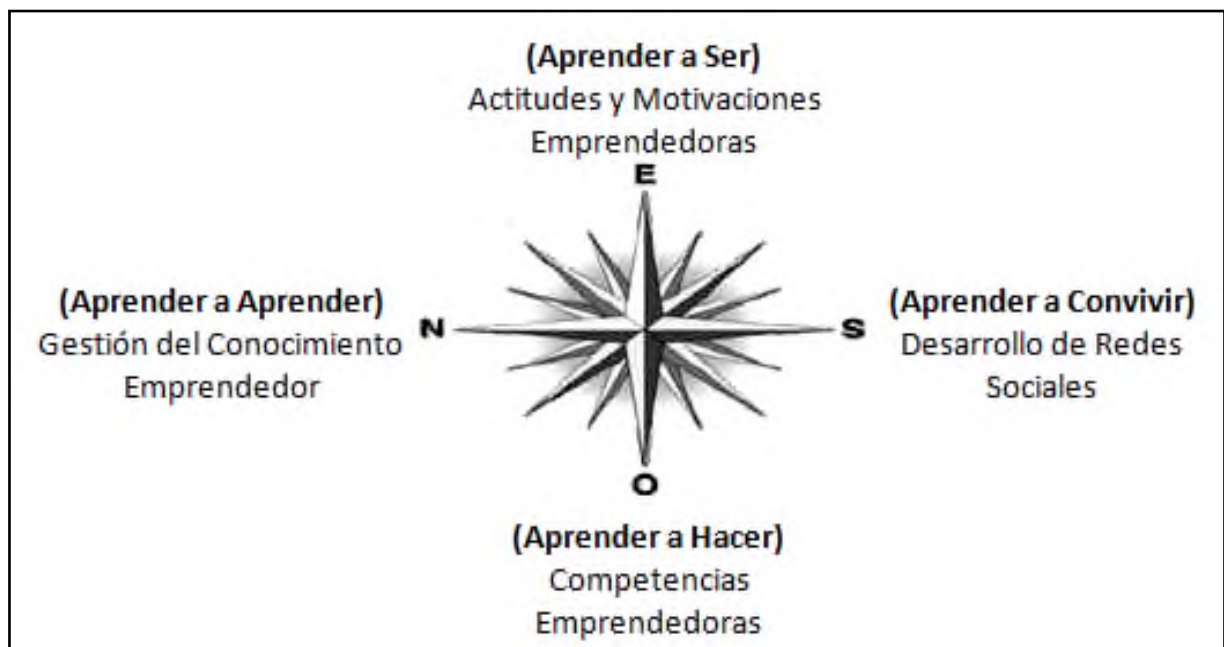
(Aprender a Ser)
Actitudes y Motivaciones Emprendedoras

E

(Aprender a Aprender)
Gestión del Conocimiento Emprendedor

N

S

(Aprender a Convivir)
Desarrollo de Redes Sociales

O

(Aprender a Hacer)
Competencias Emprendedoras